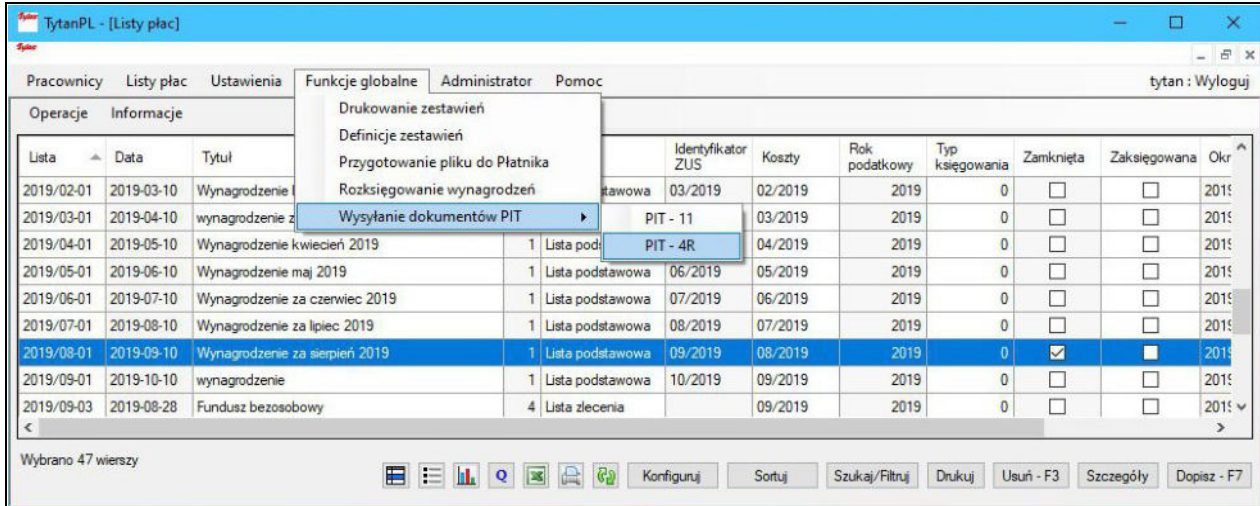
TytanPL - [Listy płac]

Pracownicy Listy płac Ustawienia Funkcje globalne Administrator Pomoc tytan : Wyloguj

Operacje Informacje

Drukowanie zestawień
Definicje zestawień
Przygotowanie pliku do Płatnika
Rozksięgowanie wynagrodzeń
Wysyłanie dokumentów PIT

PIT - 11
PIT - 4R

| Lista | Data | Tytuł | | | Identyfikator ZUS | Koszty | Rok podatkowy | Typ księgowania | Zamknięta | Zaksięgowana | Okr |
|---|---|---|---|---|---|---|---|---|---|---|---|
| 2019/02-01 | 2019-03-10 | Wynagrodzenie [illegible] | | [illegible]stawowa | 03/2019 | 02/2019 | 2019 | 0 | ☐ | ☐ | 201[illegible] |
| 2019/03-01 | 2019-04-10 | wynagrodzenie z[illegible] | | | | 03/2019 | 2019 | 0 | ☐ | ☐ | 201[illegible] |
| 2019/04-01 | 2019-05-10 | Wynagrodzenie kwiecień 2019 | 1 | Lista pods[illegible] | | 04/2019 | 2019 | 0 | ☐ | ☐ | 201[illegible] |
| 2019/05-01 | 2019-06-10 | Wynagrodzenie maj 2019 | 1 | Lista podstawowa | 06/2019 | 05/2019 | 2019 | 0 | ☐ | ☐ | 201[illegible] |
| 2019/06-01 | 2019-07-10 | Wynagrodzenie za czerwiec 2019 | 1 | Lista podstawowa | 07/2019 | 06/2019 | 2019 | 0 | ☐ | ☐ | 201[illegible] |
| 2019/07-01 | 2019-08-10 | Wynagrodzenie za lipiec 2019 | 1 | Lista podstawowa | 08/2019 | 07/2019 | 2019 | 0 | ☐ | ☐ | 201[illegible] |
| 2019/08-01 | 2019-09-10 | Wynagrodzenie za sierpień 2019 | 1 | Lista podstawowa | 09/2019 | 08/2019 | 2019 | 0 | ☑ | ☐ | 201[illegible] |
| 2019/09-01 | 2019-10-10 | wynagrodzenie | 1 | Lista podstawowa | 10/2019 | 09/2019 | 2019 | 0 | ☐ | ☐ | 201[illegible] |
| 2019/09-03 | 2019-08-28 | Fundusz bezosobowy | 4 | Lista zlecenia | | 09/2019 | 2019 | 0 | ☐ | ☐ | 201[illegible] |

Wybrano 47 wierszy

Konfiguruj Sortuj Szukaj/Filtruj Drukuj Usuń - F3 Szczegóły Dopisz - F7